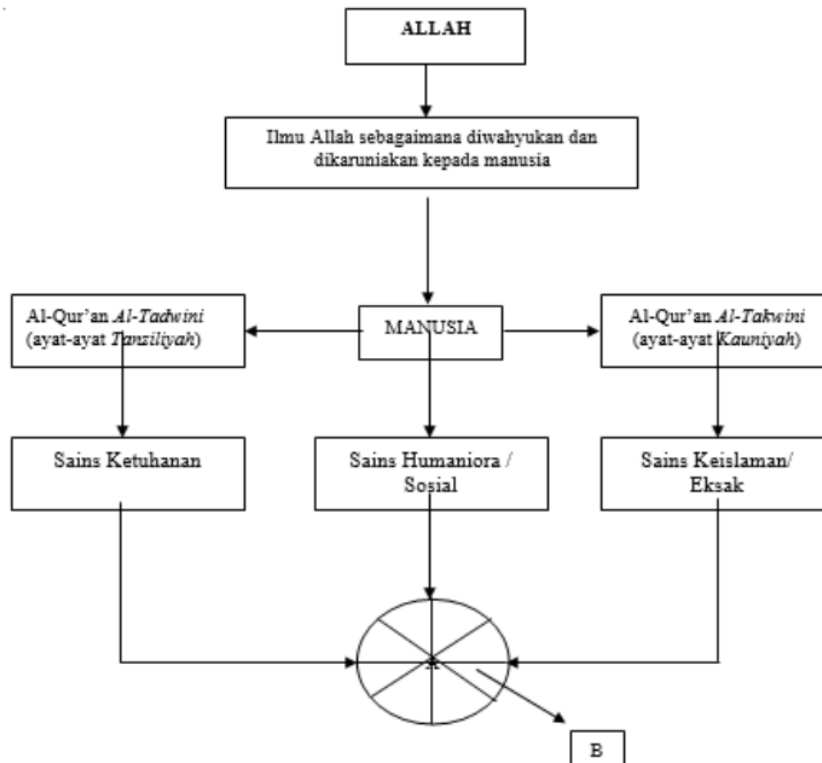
ALLAH

Ilmu Allah sebagaimana diwahyukan dan dikaruniakan kepada manusia

Al-Qur'an *Al-Tadwini* (ayat-ayat *Tanziliyah*)

MANUSIA

Al-Qur'an *Al-Takwini* (ayat-ayat *Kauniyah*)

Sains Ketuhanan

Sains Humaniora / Sosial

Sains Keislaman/ Eksak

B